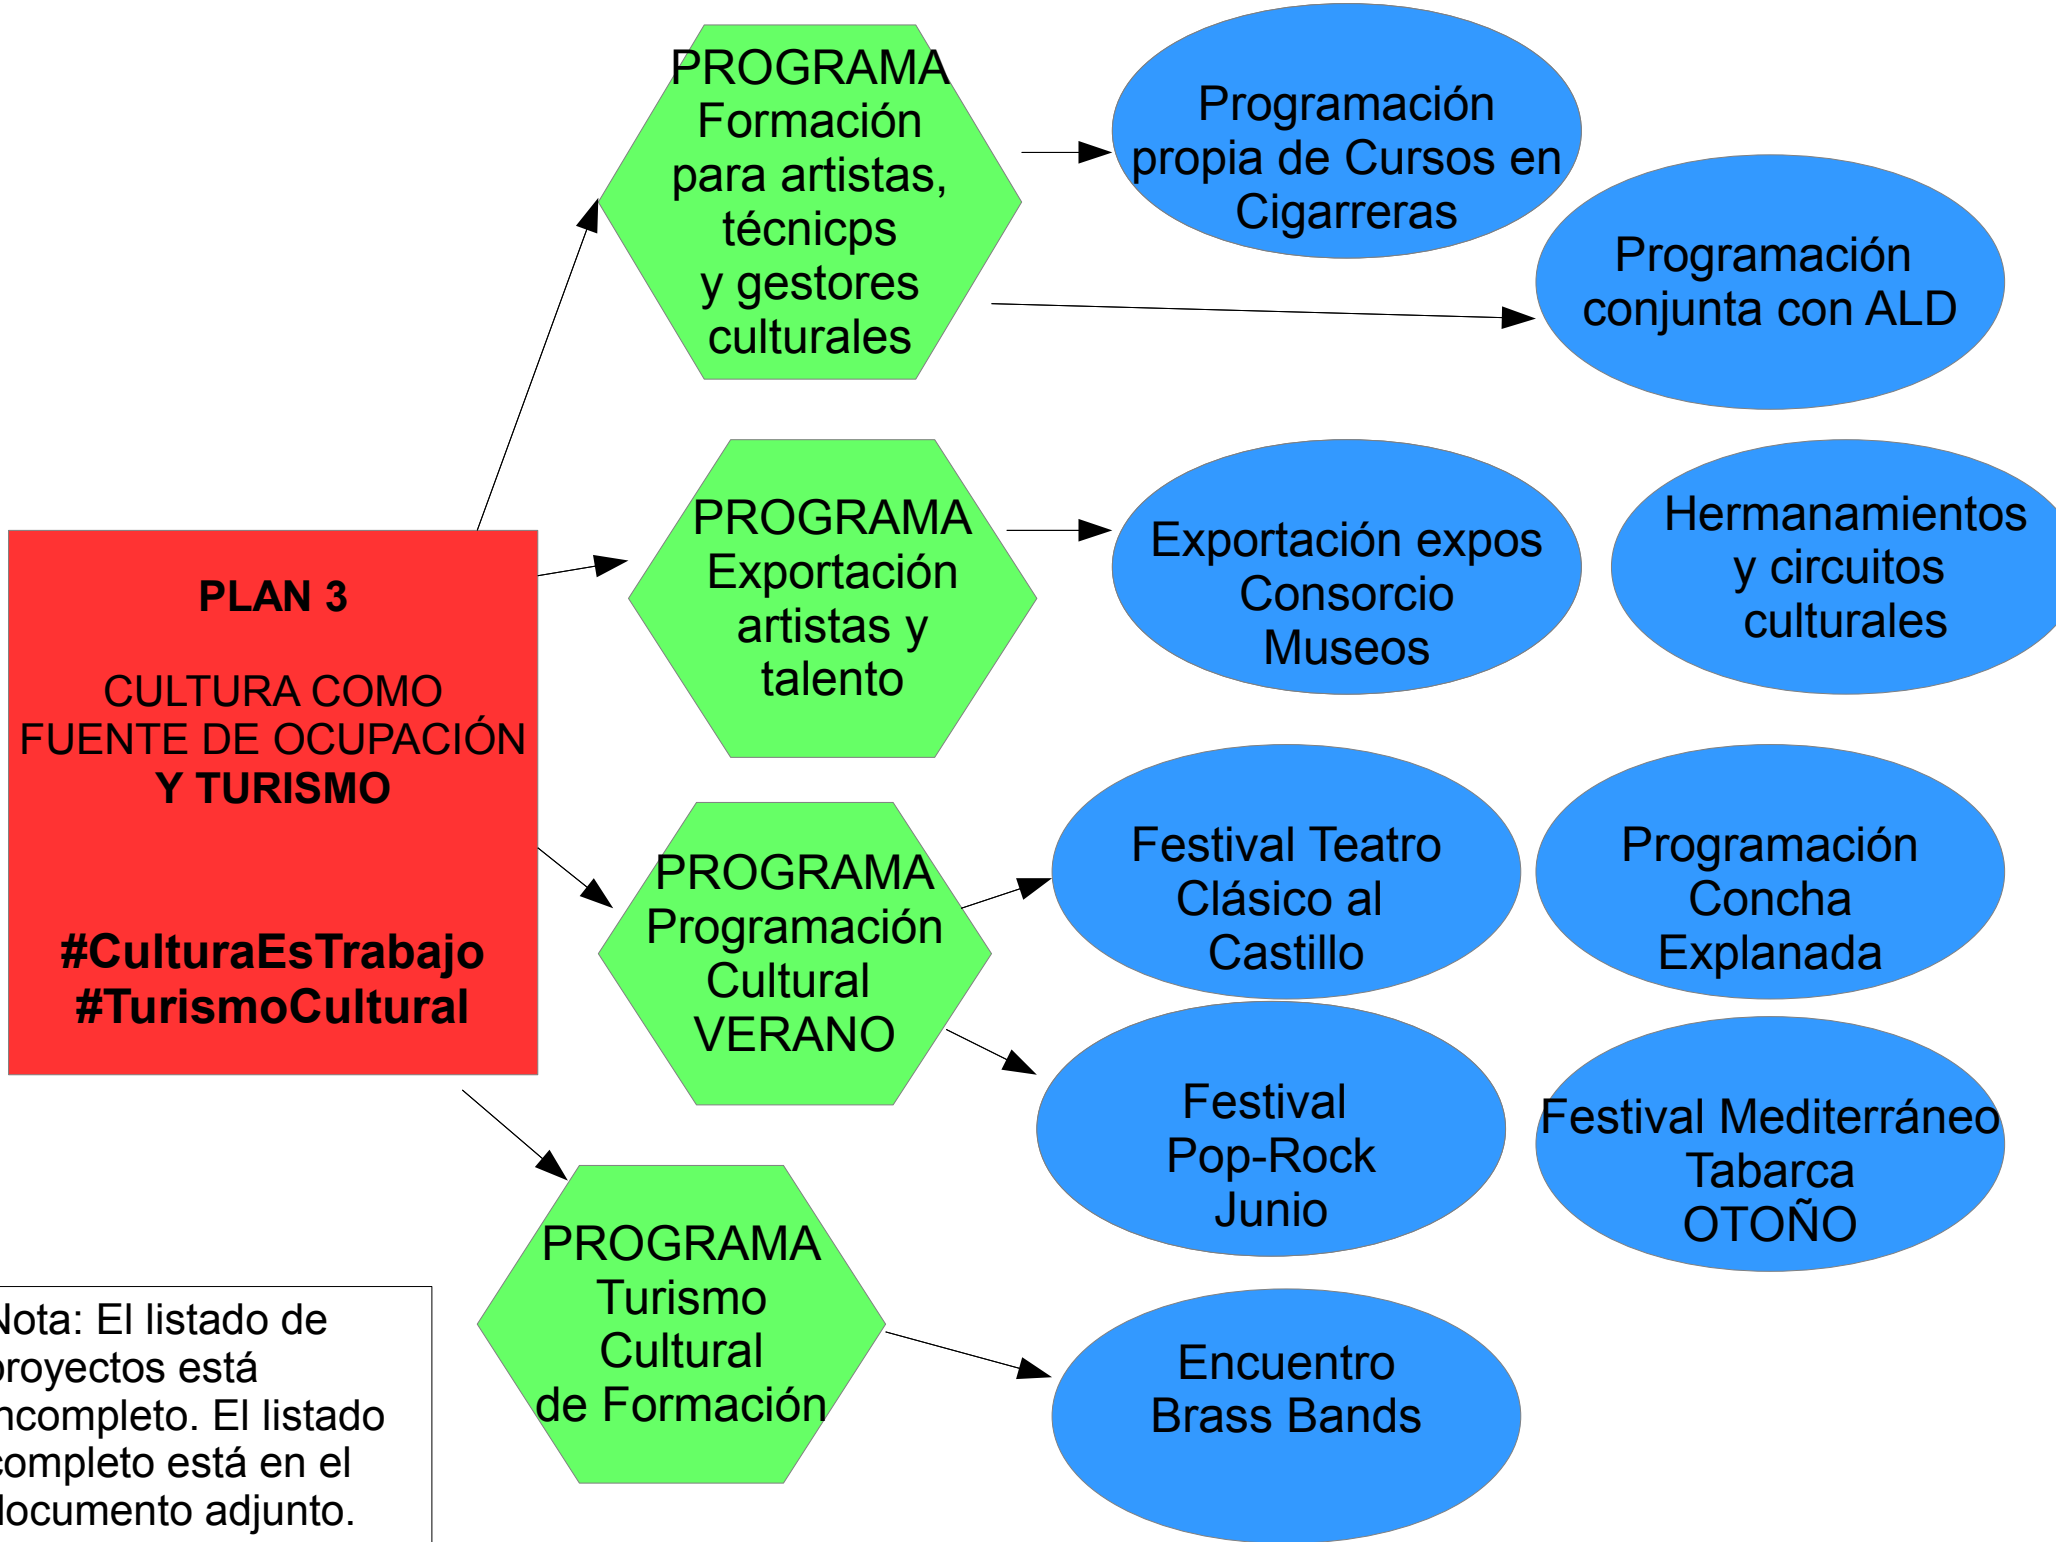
PLAN 3

CULTURA COMO FUENTE DE OCUPACIÓN Y TURISMO

#CulturaEsTrabajo
#TurismoCultural

PROGRAMA Formación para artistas, técnicps y gestores culturales

Programación propia de Cursos en Cigarreras

Programación conjunta con ALD

PROGRAMA Exportación artistas y talento

Exportación expos Consorcio Museos

Hermanamientos y circuitos culturales

PROGRAMA Programación Cultural VERANO

Festival Teatro Clásico al Castillo

Programación Concha Explanada

Festival Pop-Rock Junio

Festival Mediterráneo Tabarca OTOÑO

PROGRAMA Turismo Cultural de Formación

Encuentro Brass Bands

Nota: El listado de proyectos está incompleto. El listado completo está en el documento adjunto.